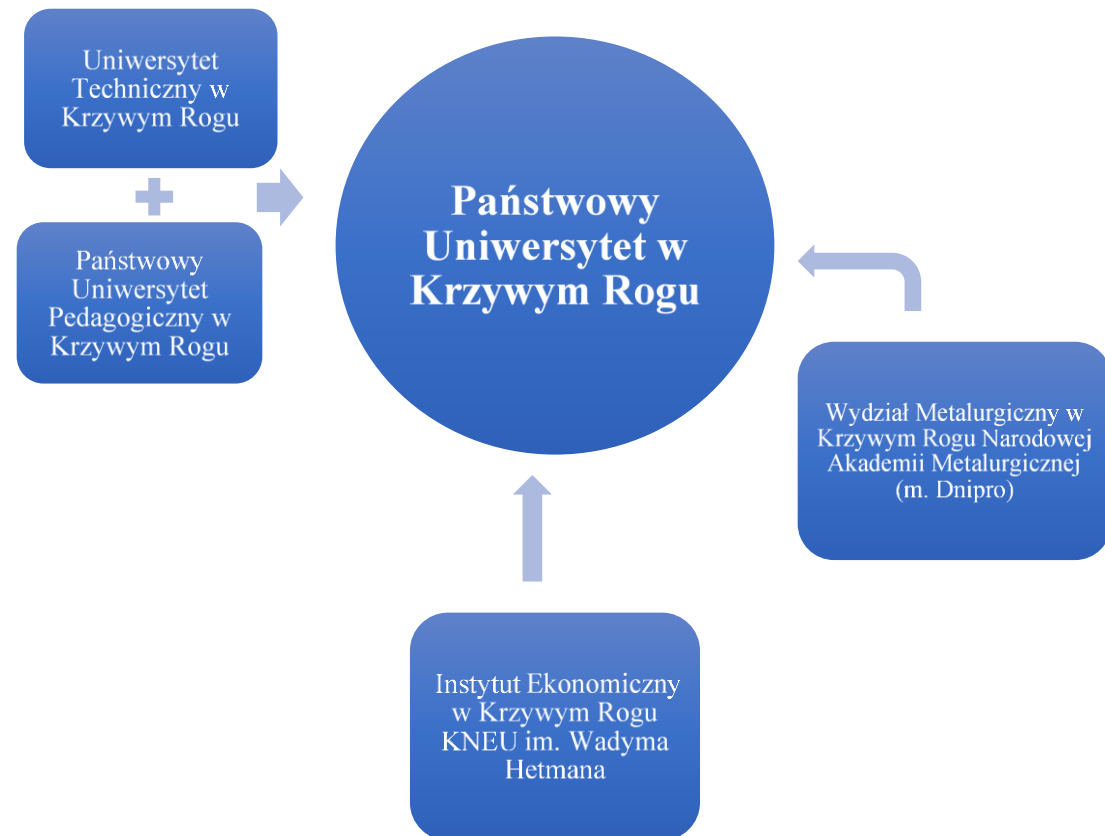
Uniwersytet Techniczny w Krzywym Rogu

Państwowy Uniwersytet Pedagogiczny w Krzywym Rogu

Państwowy Uniwersytet w Krzywym Rogu

Wydział Metalurgiczny w Krzywym Rogu Narodowej Akademii Metalurgicznej (m. Dnipro)

Instytut Ekonomiczny w Krzywym Rogu KNEU im. Wadyma Hetmana